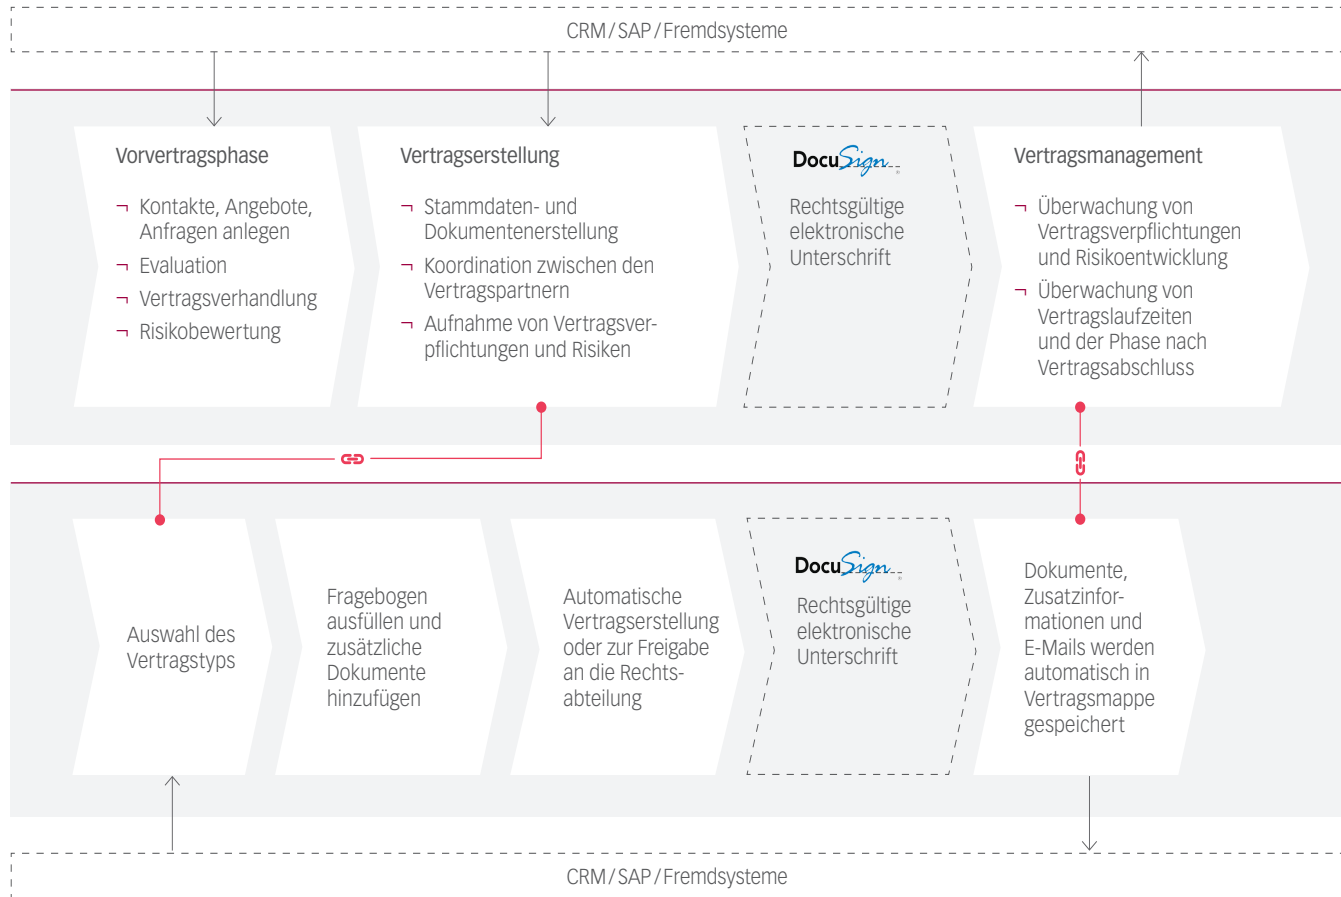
CRM / SAP / Fremdsysteme

Vorvertragsphase

¬ Kontakte, Angebote, Anfragen anlegen
¬ Evaluation
¬ Vertragsverhandlung
¬ Risikobewertung

Vertragserstellung

¬ Stammdaten- und Dokumentenerstellung
¬ Koordination zwischen den Vertragspartnern
¬ Aufnahme von Vertragsverpflichtungen und Risiken

DocuSign

Rechtsgültige elektronische Unterschrift

Vertragsmanagement

¬ Überwachung von Vertragsverpflichtungen und Risikoentwicklung
¬ Überwachung von Vertragslaufzeiten und der Phase nach Vertragsabschluss

Auswahl des Vertragstyps

Fragebogen ausfüllen und zusätzliche Dokumente hinzufügen

Automatische Vertragserstellung oder zur Freigabe an die Rechtsabteilung

DocuSign

Rechtsgültige elektronische Unterschrift

Dokumente, Zusatzinformationen und E-Mails werden automatisch in Vertragsmappe gespeichert

CRM / SAP / Fremdsysteme